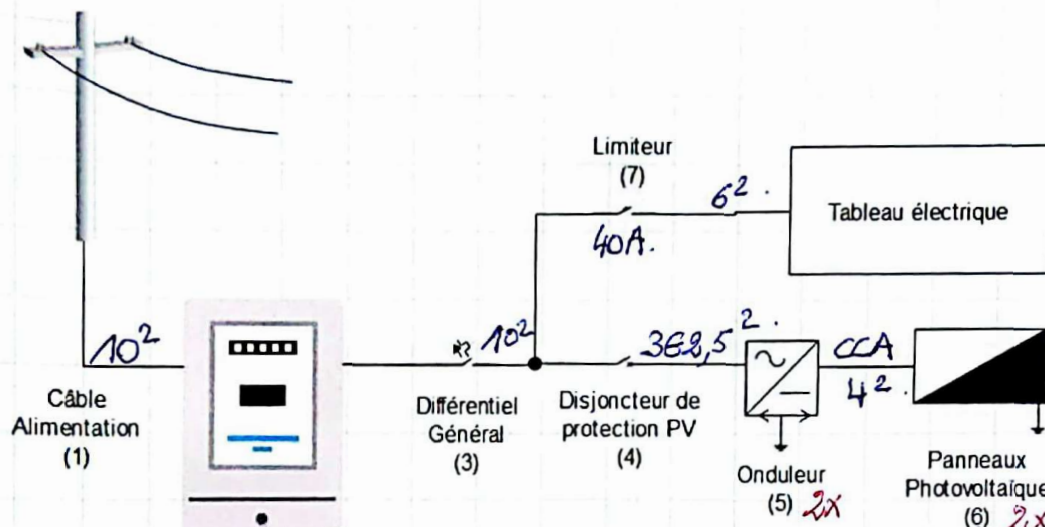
Limiteur
(7)

$6^2$.

Tableau électrique

40A.

$10^2$

$10^2$

$3G2,5^2$.

CCA

$4^2$.

Câble Alimentation
(1)

Différentiel Général
(3)

Disjoncteur de protection PV
(4)

Onduleur
(5) 2x

Panneaux Photovoltaïque
(6) 2x